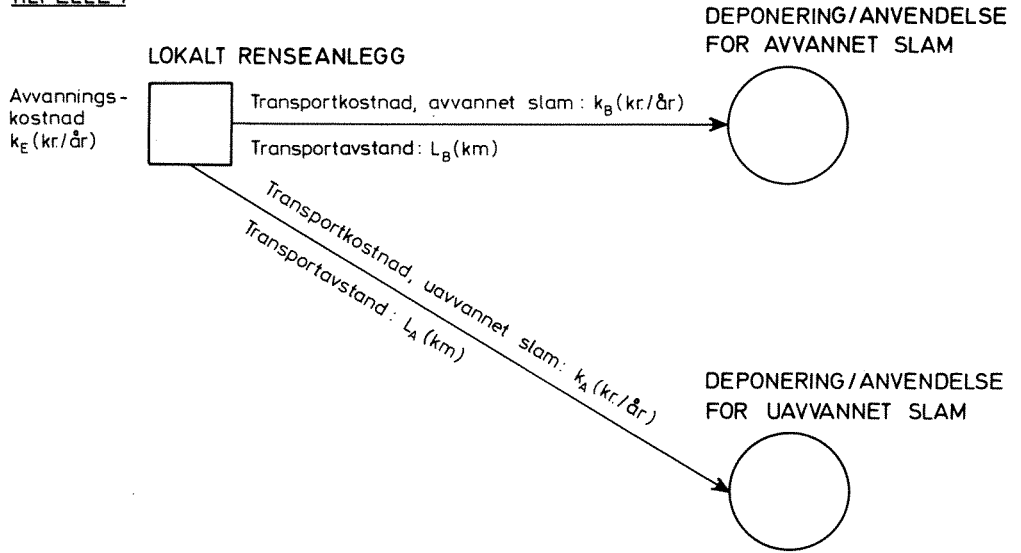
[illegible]

DEPONERING/ANVENDELSE FOR AVVANNET SLAM

LOKALT RENSEANLEGG

Avvanningskostnad $k_E$ (kr./år)

Transportkostnad, avvannet slam : $k_B$ (kr./år)

Transportavstand : $L_B$ (km)

Transportkostnad, uavvannet slam : $k_A$ (kr./år)

Transportavstand : $L_A$ (km)

DEPONERING/ANVENDELSE FOR UAVVANNET SLAM